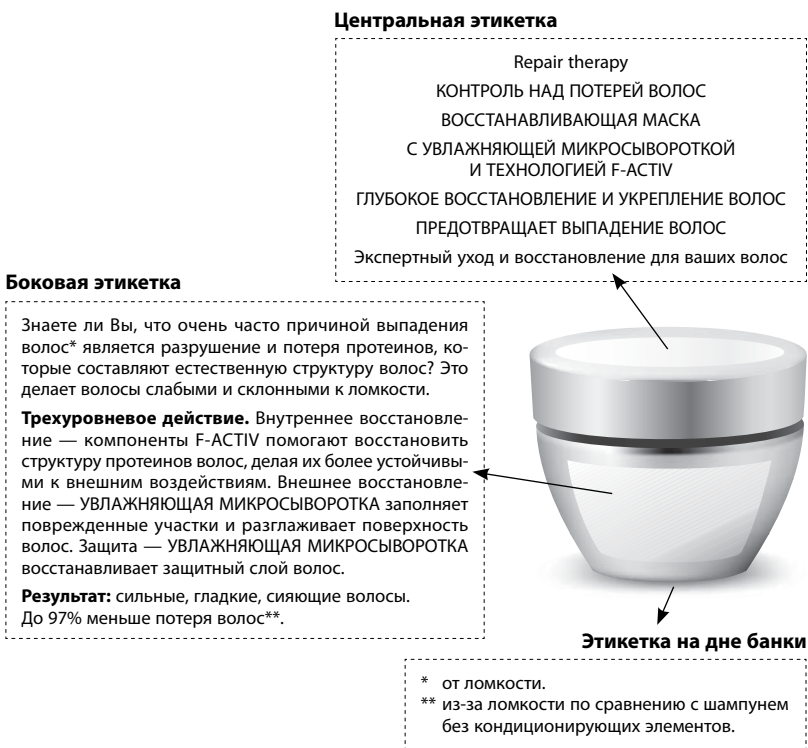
Центральная этикетка

Repair therapy
КОНТРОЛЬ НАД ПОТЕРЕЙ ВОЛОС
ВОССТАНАВЛИВАЮЩАЯ МАСКА
С УВЛАЖНЯЮЩЕЙ МИКРОСЫВОРОТКОЙ И ТЕХНОЛОГИЕЙ F-ACTIV
ГЛУБОКОЕ ВОССТАНОВЛЕНИЕ И УКРЕПЛЕНИЕ ВОЛОС
ПРЕДОТВРАЩАЕТ ВЫПАДЕНИЕ ВОЛОС
Экспертный уход и восстановление для ваших волос

Боковая этикетка

Знаете ли Вы, что очень часто причиной выпадения волос* является разрушение и потеря протеинов, которые составляют естественную структуру волос? Это делает волосы слабыми и склонными к ломкости.

**Трехуровневое действие.** Внутреннее восстановление — компоненты F-ACTIV помогают восстановить структуру протеинов волос, делая их более устойчивыми к внешним воздействиям. Внешнее восстановление — УВЛАЖНЯЮЩАЯ МИКРОСЫВОРОТКА заполняет поврежденные участки и разглаживает поверхность волос. Защита — УВЛАЖНЯЮЩАЯ МИКРОСЫВОРОТКА восстанавливает защитный слой волос.

**Результат:** сильные, гладкие, сияющие волосы.
До 97% меньше потеря волос**.

Этикетка на дне банки

* от ломкости.
** из-за ломкости по сравнению с шампунем без кондиционирующих элементов.